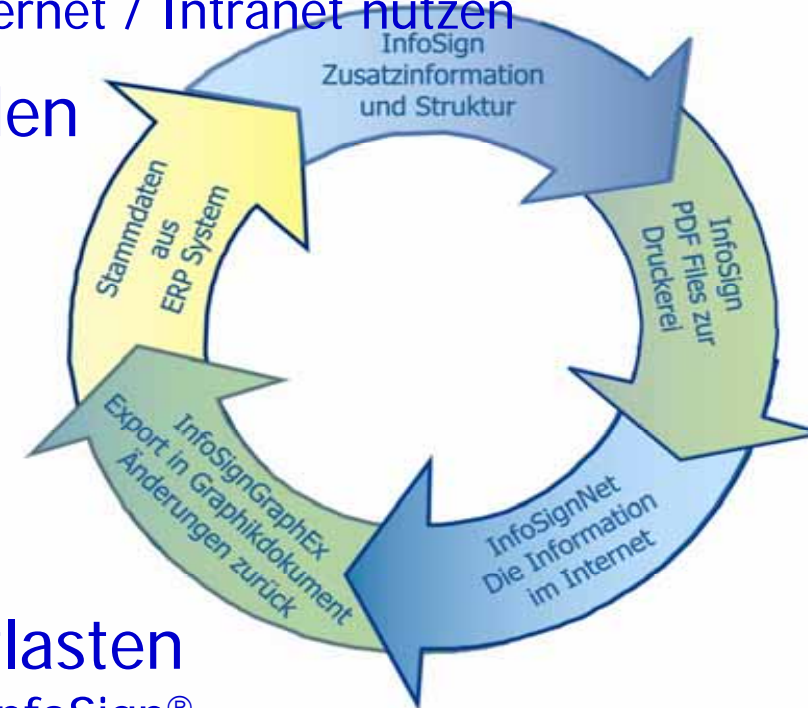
ernet / Intranet nutzen

en

InfoSign Zusatzinformation und Struktur

InfoSign PDF Files zur Druckerei

InfoSignNet Die Information im Internet

InfoSignGraphEx Export in Graphikdokument Änderungen zurück

Stammdaten aus ERP System

lasten

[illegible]foSign®